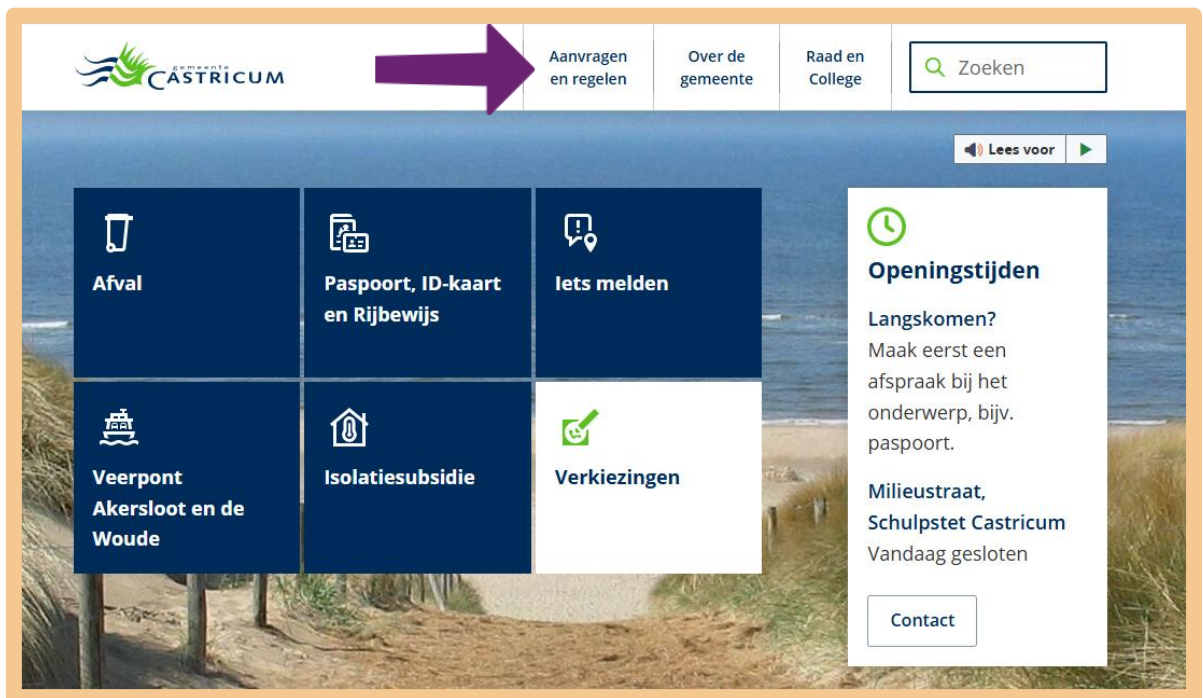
gemeente CASTRICUM

Aanvragen en regelen

Over de gemeente

Raad en College

Zoeken

Lees voor

Afval

Paspoort, ID-kaart en Rijbewijs

Iets melden

Veerpont Akersloot en de Woude

Isolatiesubsidie

Verkiezingen

Openingstijden

Langskomen?
Maak eerst een afspraak bij het onderwerp, bijv. paspoort.

Milieustraat, Schulpstet Castricum
Vandaag gesloten

Contact